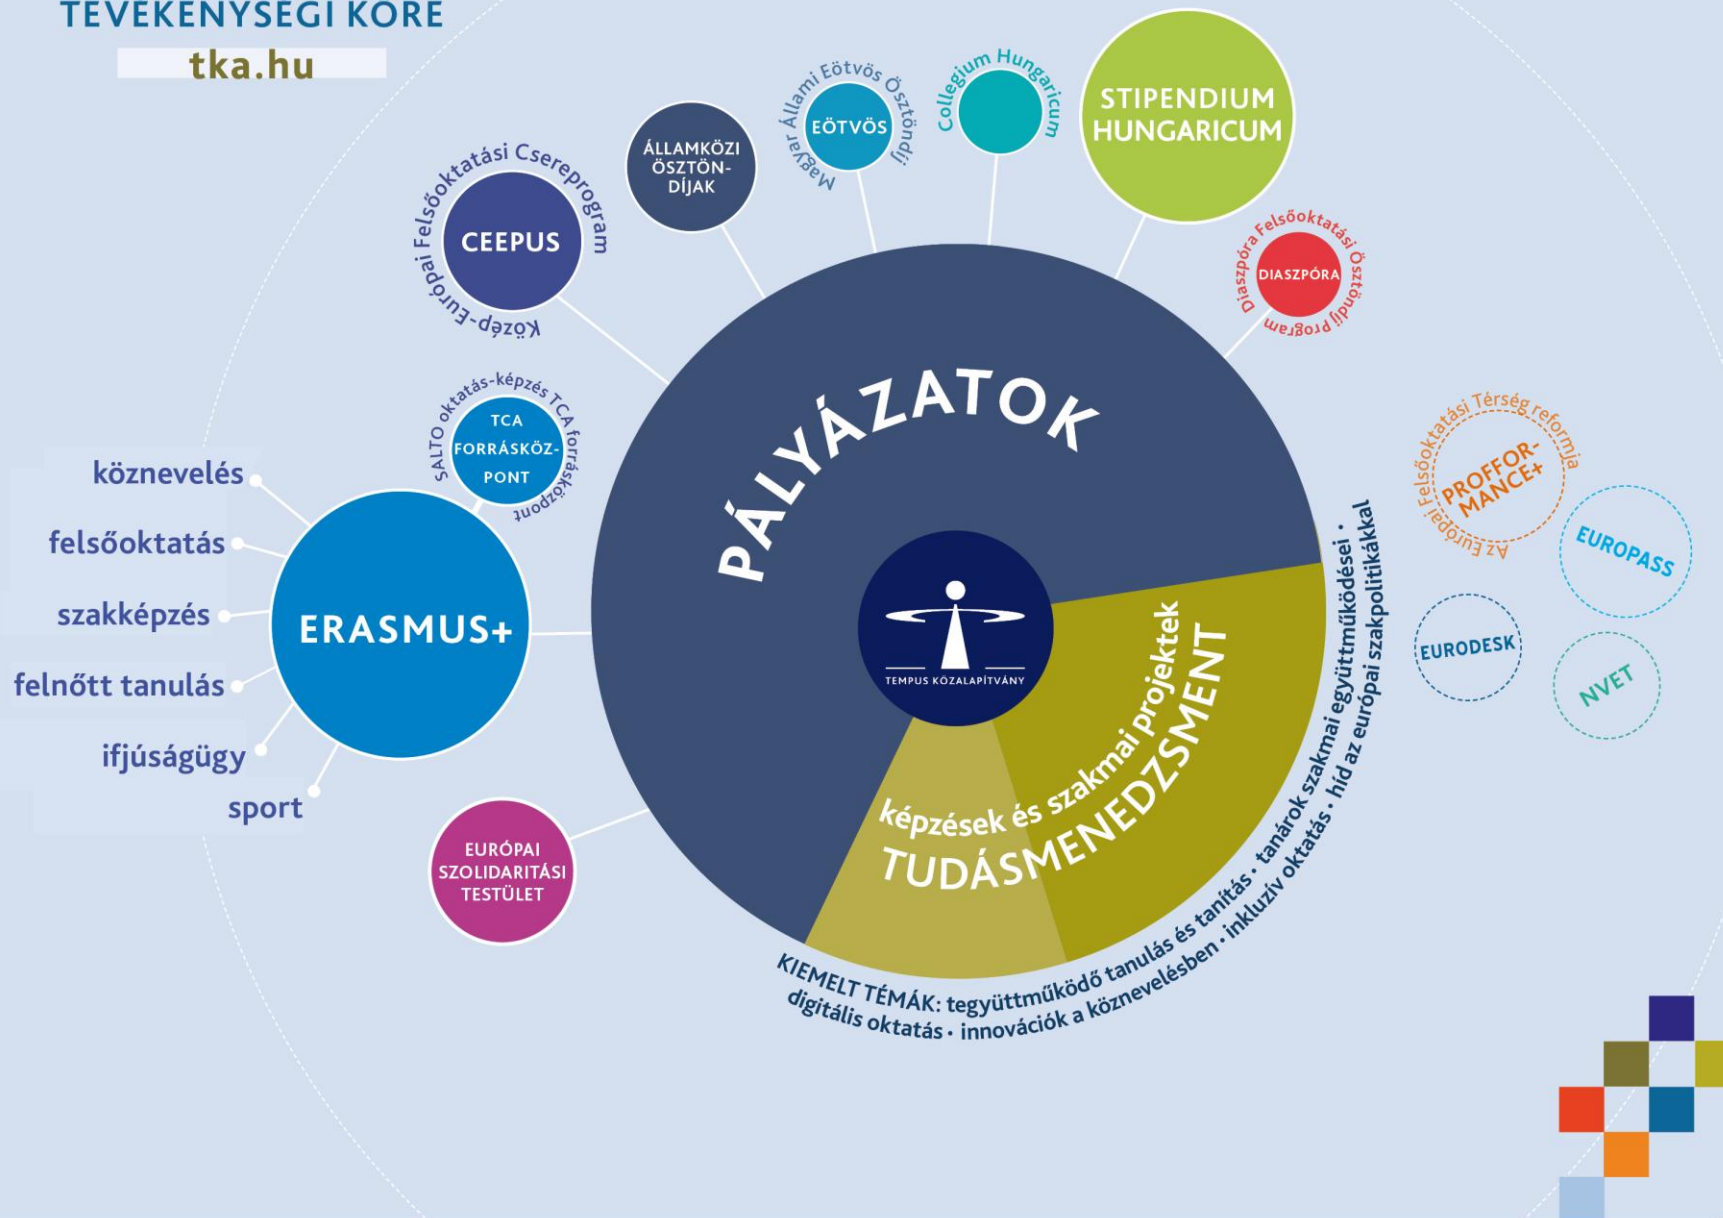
TEVÉKENYSÉGI KÖRE
tka.hu

Közép-Európai Felsőoktatási Csereprogram
CEEPUS

ÁLLAMKÖZI ÖSZTÖN-DÍJAK

Magyar Állami Eötvös Ösztöndíj
EÖTVÖS

Collegium Hungaricum

STIPENDIUM HUNGARICUM

Diaszpóra Felsőoktatási Ösztöndíj Program
DIASZPÓRA

SALTO oktatás-képzés TCA forrásközpont
TCA FORRÁSKÖZ-PONT

köznevelés
felsőoktatás
szakképzés
felnőtt tanulás
ifjúságügy
sport

ERASMUS+

PÁLYÁZATOK

TEMPUS KÖZALAPÍTVÁNY

képzések és szakmai projektek
TUDÁSMENEDZSMENT

KIEMELT TÉMÁK: tegyüttműködő tanulás és tanítás • tanárok szakmai együttműködései • digitális oktatás • innovációk a köznevelésben • inkluzív oktatás • híd az európai szakpolitikákkal

EURÓPAI SZOLIDARITÁSI TESTÜLET

Az Európai Felsőoktatási Térség reformja
PROFFOR-MANCE+

EUROPASS

EURODESK

NVET